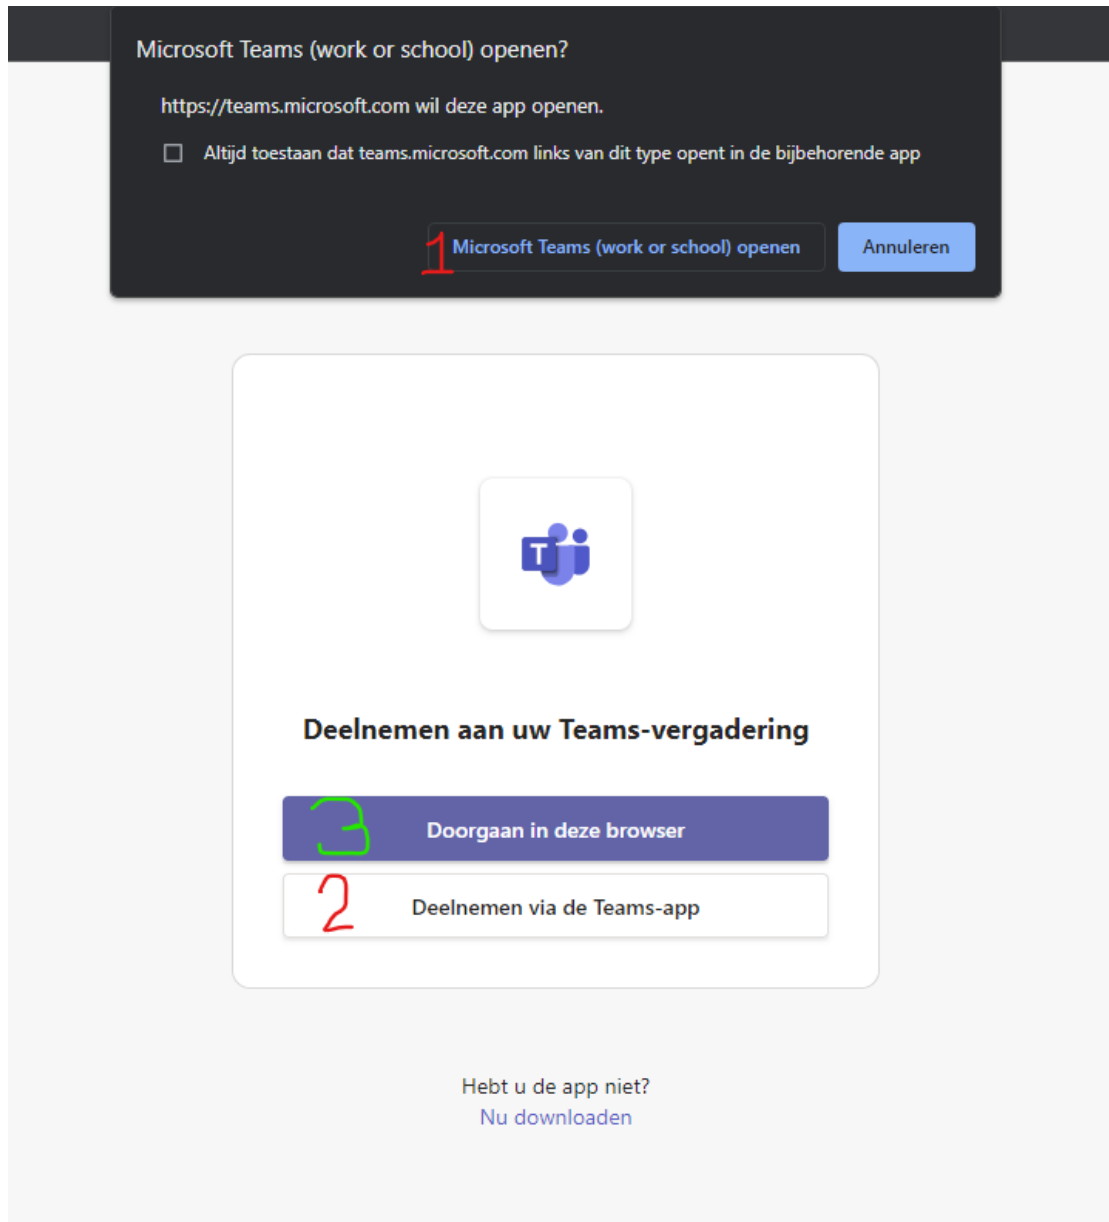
Microsoft Teams (work or school) openen?

https://teams.microsoft.com wil deze app openen.

☐ Altijd toestaan dat teams.microsoft.com links van dit type opent in de bijbehorende app

1 Microsoft Teams (work or school) openen

Annuleren

T

Deelnemen aan uw Teams-vergadering

3 Doorgaan in deze browser

2 Deelnemen via de Teams-app

Hebt u de app niet?
Nu downloaden